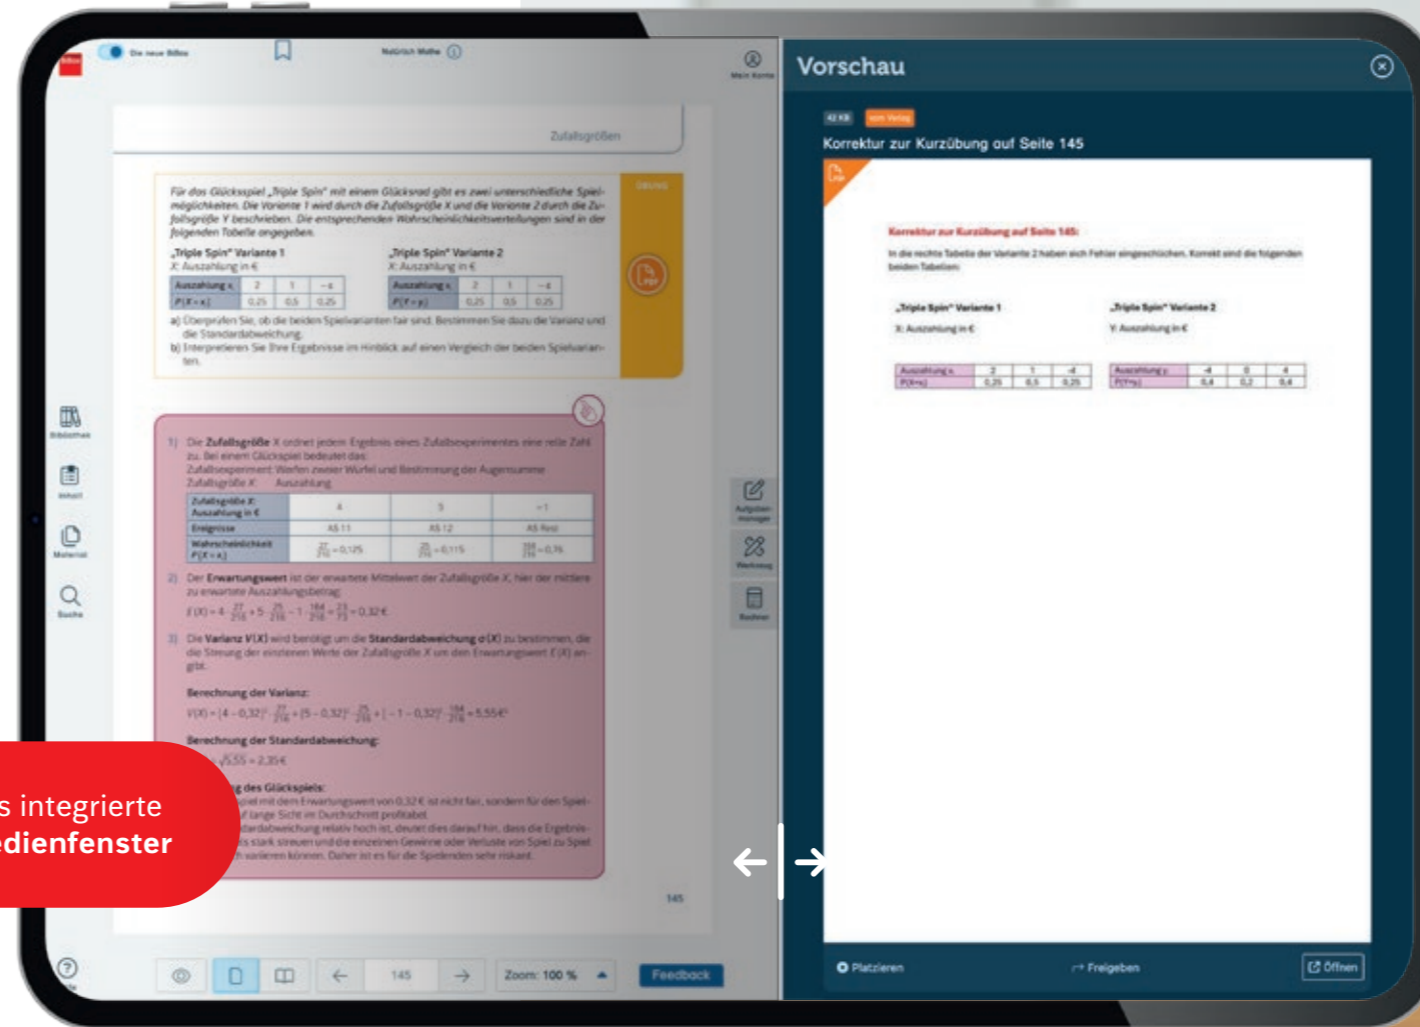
Die neue BiBox

Natürlich Mathe

Mein Konto

Zufallsgrößen

Für das Glücksspiel „Triple Spin" mit einem Glücksrad gibt es zwei unterschiedliche Spielmöglichkeiten. Die Variante 1 wird durch die Zufallsgröße X und die Variante 2 durch die Zufallsgröße Y beschrieben. Die entsprechenden Wahrscheinlichkeitsverteilungen sind in der folgenden Tabelle angegeben.

„Triple Spin" Variante 1
X: Auszahlung in €

| Auszahlung x | 2 | 1 | −4 |
|---|---|---|---|
| P(X = x) | 0,25 | 0,5 | 0,25 |

„Triple Spin" Variante 2
X: Auszahlung in €

| Auszahlung x | 2 | 1 | −4 |
|---|---|---|---|
| P(Y = y) | 0,25 | 0,5 | 0,25 |

a) Überprüfen Sie, ob die beiden Spielvarianten fair sind. Bestimmen Sie dazu die Varianz und die Standardabweichung.
b) Interpretieren Sie Ihre Ergebnisse im Hinblick auf einen Vergleich der beiden Spielvarianten.

1) Die Zufallsgröße X ordnet jedem Ergebnis eines Zufallsexperimentes eine reelle Zahl zu. Bei einem Glücksspiel bedeutet das:
Zufallsexperiment: Werfen zweier Würfel und Bestimmung der Augensumme
Zufallsgröße X: Auszahlung

| Zufallsgröße X: Auszahlung in € | 4 | 5 | −1 |
|---|---|---|---|
| Ereignisse | AS 11 | AS 12 | AS Rest |
| Wahrscheinlichkeit P(X = x) | $\frac{27}{216}\approx0{,}125$ | $\frac{25}{216}\approx0{,}115$ | $\frac{164}{216}\approx0{,}76$ |

2) Der Erwartungswert ist der erwartete Mittelwert der Zufallsgröße X, hier der mittlere zu erwartende Auszahlungsbetrag:
$E(X)=4\cdot\frac{27}{216}+5\cdot\frac{25}{216}-1\cdot\frac{164}{216}=\frac{23}{72}\approx0{,}32€$

3) Die Varianz V(X) wird benötigt um die Standardabweichung σ(X) zu bestimmen, die die Streuung der einzelnen Werte der Zufallsgröße X um den Erwartungswert E(X) angibt.

Berechnung der Varianz:
$V(X)=(4-0{,}32)^2\cdot\frac{27}{216}+(5-0{,}32)^2\cdot\frac{25}{216}+(-1-0{,}32)^2\cdot\frac{164}{216}\approx5{,}55€^2$

Berechnung der Standardabweichung:
$\approx\sqrt{5{,}55}\approx2{,}35€$

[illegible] des Glücksspiels:
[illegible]spiel mit dem Erwartungswert von 0,32 € ist nicht fair, sondern für den Spiel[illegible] lange Sicht im Durchschnitt profitabel. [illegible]dardabweichung relativ hoch ist, deutet dies darauf hin, dass die Ergebnis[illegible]s stark streuen und die einzelnen Gewinne oder Verluste von Spiel zu Spiel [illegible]h variieren können. Daher ist es für die Spielenden sehr riskant.

145

s integrierte
edienfenster

Bibliothek
Inhalt
Material
Suche

Aufgabenmanager
Werkzeug
Rechner

145
Zoom: 100 %
Feedback

Vorschau

42 KB
vom Verlag
Korrektur zur Kurzübung auf Seite 145

Korrektur zur Kurzübung auf Seite 145:
In die rechte Tabelle der Variante 2 haben sich Fehler eingeschlichen. Korrekt sind die folgenden beiden Tabellen:

„Triple Spin" Variante 1
X: Auszahlung in €

| Auszahlung x | 2 | 1 | -4 |
|---|---|---|---|
| P(X=x) | 0,25 | 0,5 | 0,25 |

„Triple Spin" Variante 2
Y: Auszahlung in €

| Auszahlung y | -4 | 0 | 4 |
|---|---|---|---|
| P(Y=y) | 0,4 | 0,2 | 0,4 |

Platzieren
Freigeben
Öffnen